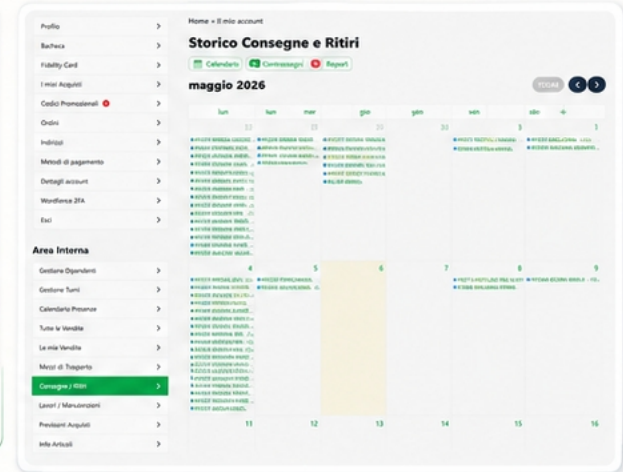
Profilo >
Bacheca >
Fidelity Card >
I miei Acquisti >
Codici Promozionali >
Ordini >
Indirizzi >
Metodi di pagamento >
Dettagli account >
Wordfence 2FA >
Esci >

Area Interna

Gestione Dipendenti >
Gestione Turni >
Calendario Presenze >
Tutte le Vendite >
Le mie Vendite >
Mezzi di Trasporto >
Consegne / Ritiri >
Lavori / Manutenzioni >
Previsioni Acquisti >
Info Articoli >

Home » Il mio account

Storico Consegne e Ritiri

Calendario | Contrassegni | Report

maggio 2026

TODAY < >

| lun | mar | mer | gio | ven | sab | dom |
|---|---|---|---|---|---|---|
| 27 | 28 | 29 | 30 | 1 | 2 | 3 |
| 4 | 5 | 6 | 7 | 8 | 9 | 10 |
| 11 | 12 | 13 | 14 | 15 | 16 | 17 |

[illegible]